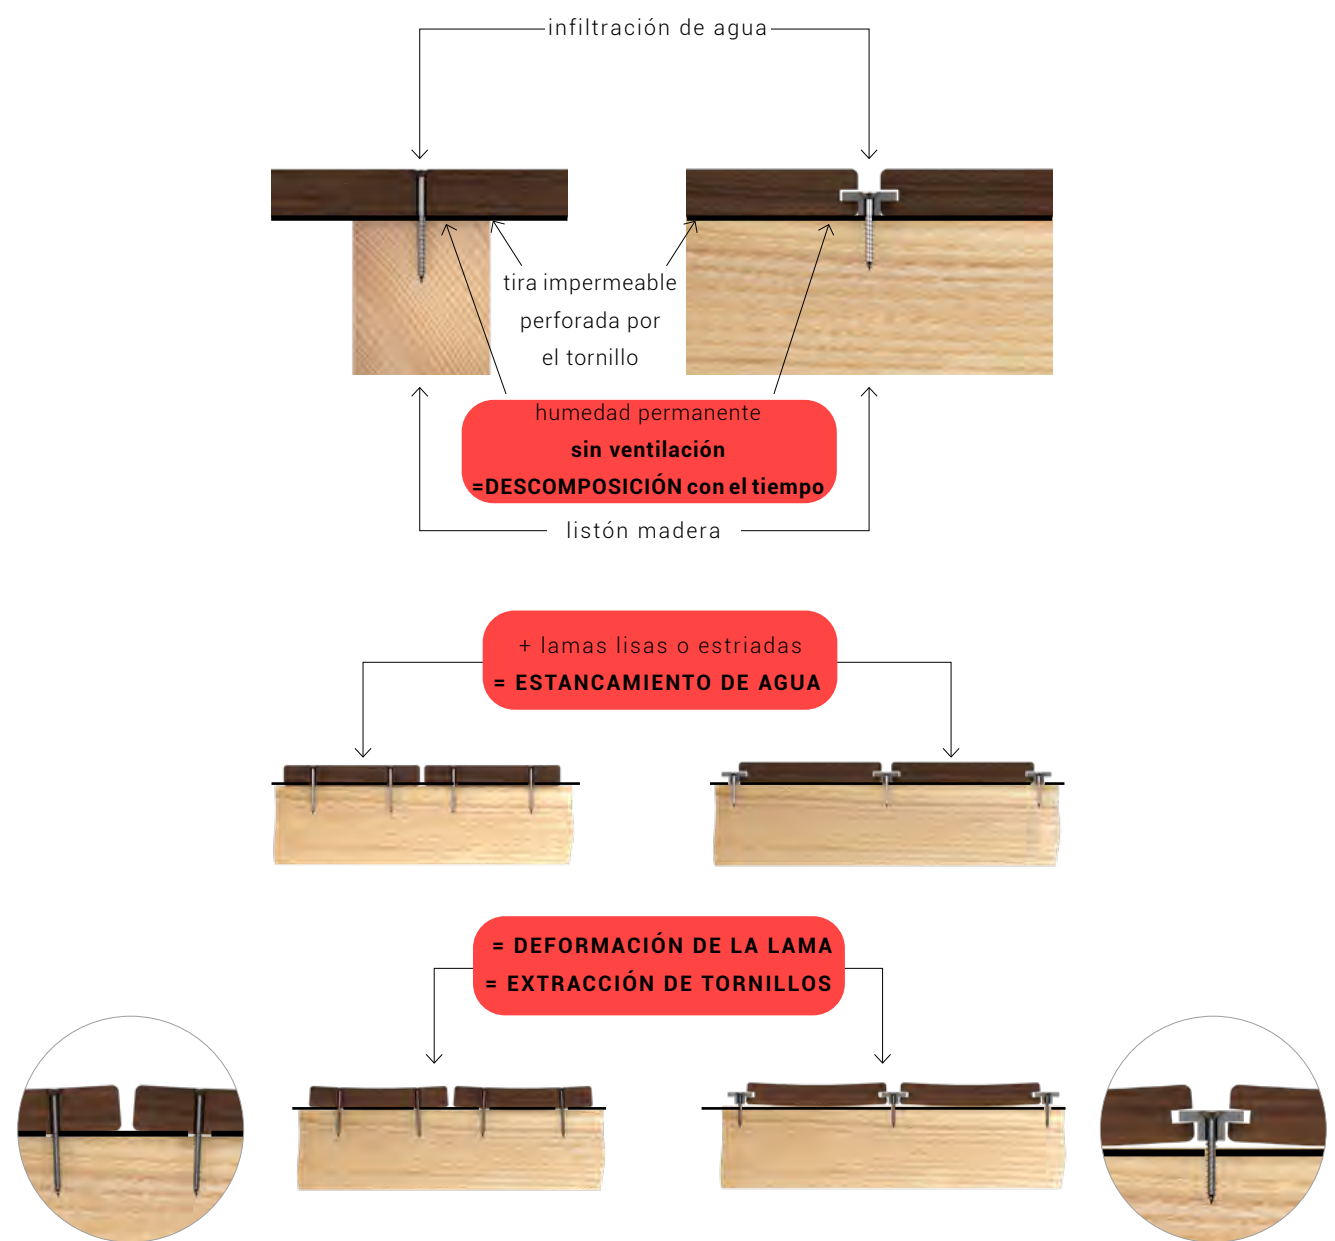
infiltración de agua

tira impermeable perforada por el tornillo

humedad permanente
sin ventilación
=DESCOMPOSICIÓN con el tiempo

listón madera

+ lamas lisas o estriadas
= ESTANCAMIENTO DE AGUA

= DEFORMACIÓN DE LA LAMA
= EXTRACCIÓN DE TORNILLOS